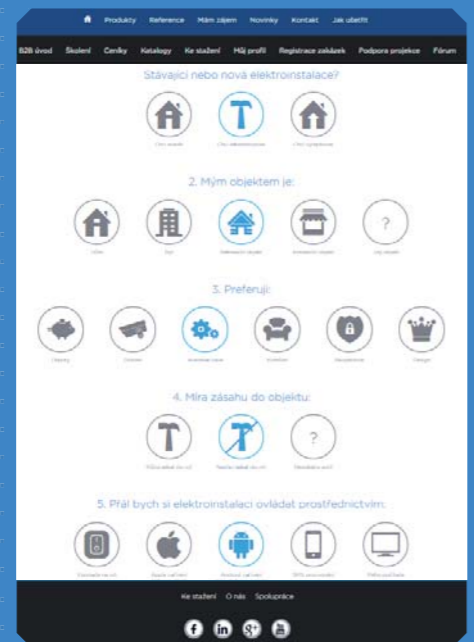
Produkty Reference Mám zájem Novinky Kontakt Jak ušetřit

B2B úvod Školení Ceníky Katalogy Ke stažení Můj profil Registrace zakázek Podpora projekce Fórum

Stávající nebo nová elektroinstalace?

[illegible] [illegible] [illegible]

2. Mým objektem je:

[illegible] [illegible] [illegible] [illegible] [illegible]

3. Preferuji:

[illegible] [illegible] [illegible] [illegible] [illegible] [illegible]

4. Míra zásahu do objektu:

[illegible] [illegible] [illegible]

5. Přál bych si elektroinstalaci ovládat prostřednictvím:

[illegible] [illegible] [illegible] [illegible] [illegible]

Ke stažení O nás Spolupráce